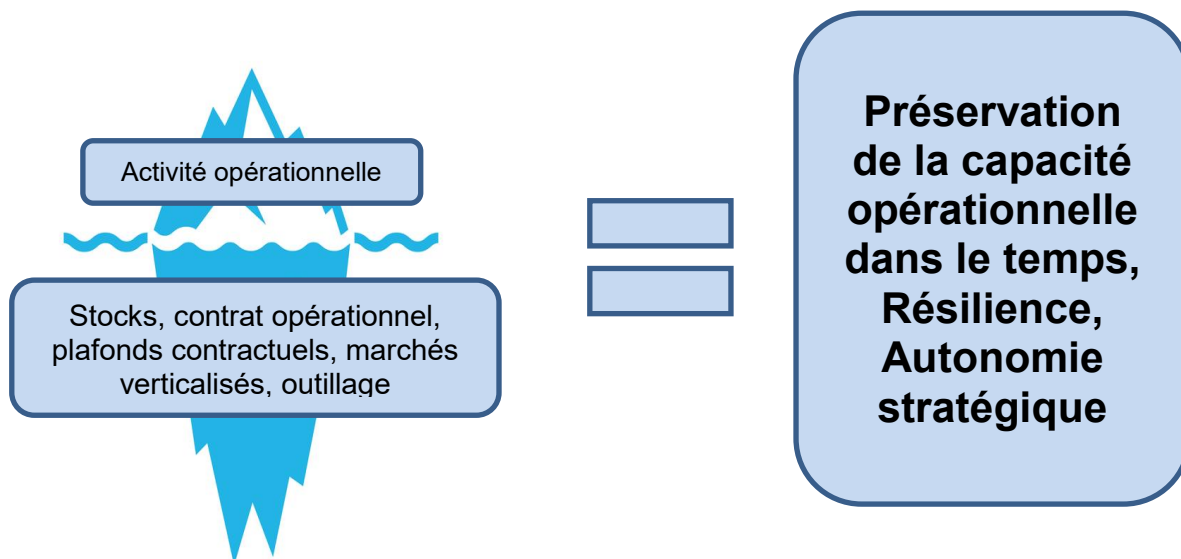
Activité opérationnelle

Stocks, contrat opérationnel, plafonds contractuels, marchés verticalisés, outillage

Préservation de la capacité opérationnelle dans le temps, Résilience, Autonomie stratégique